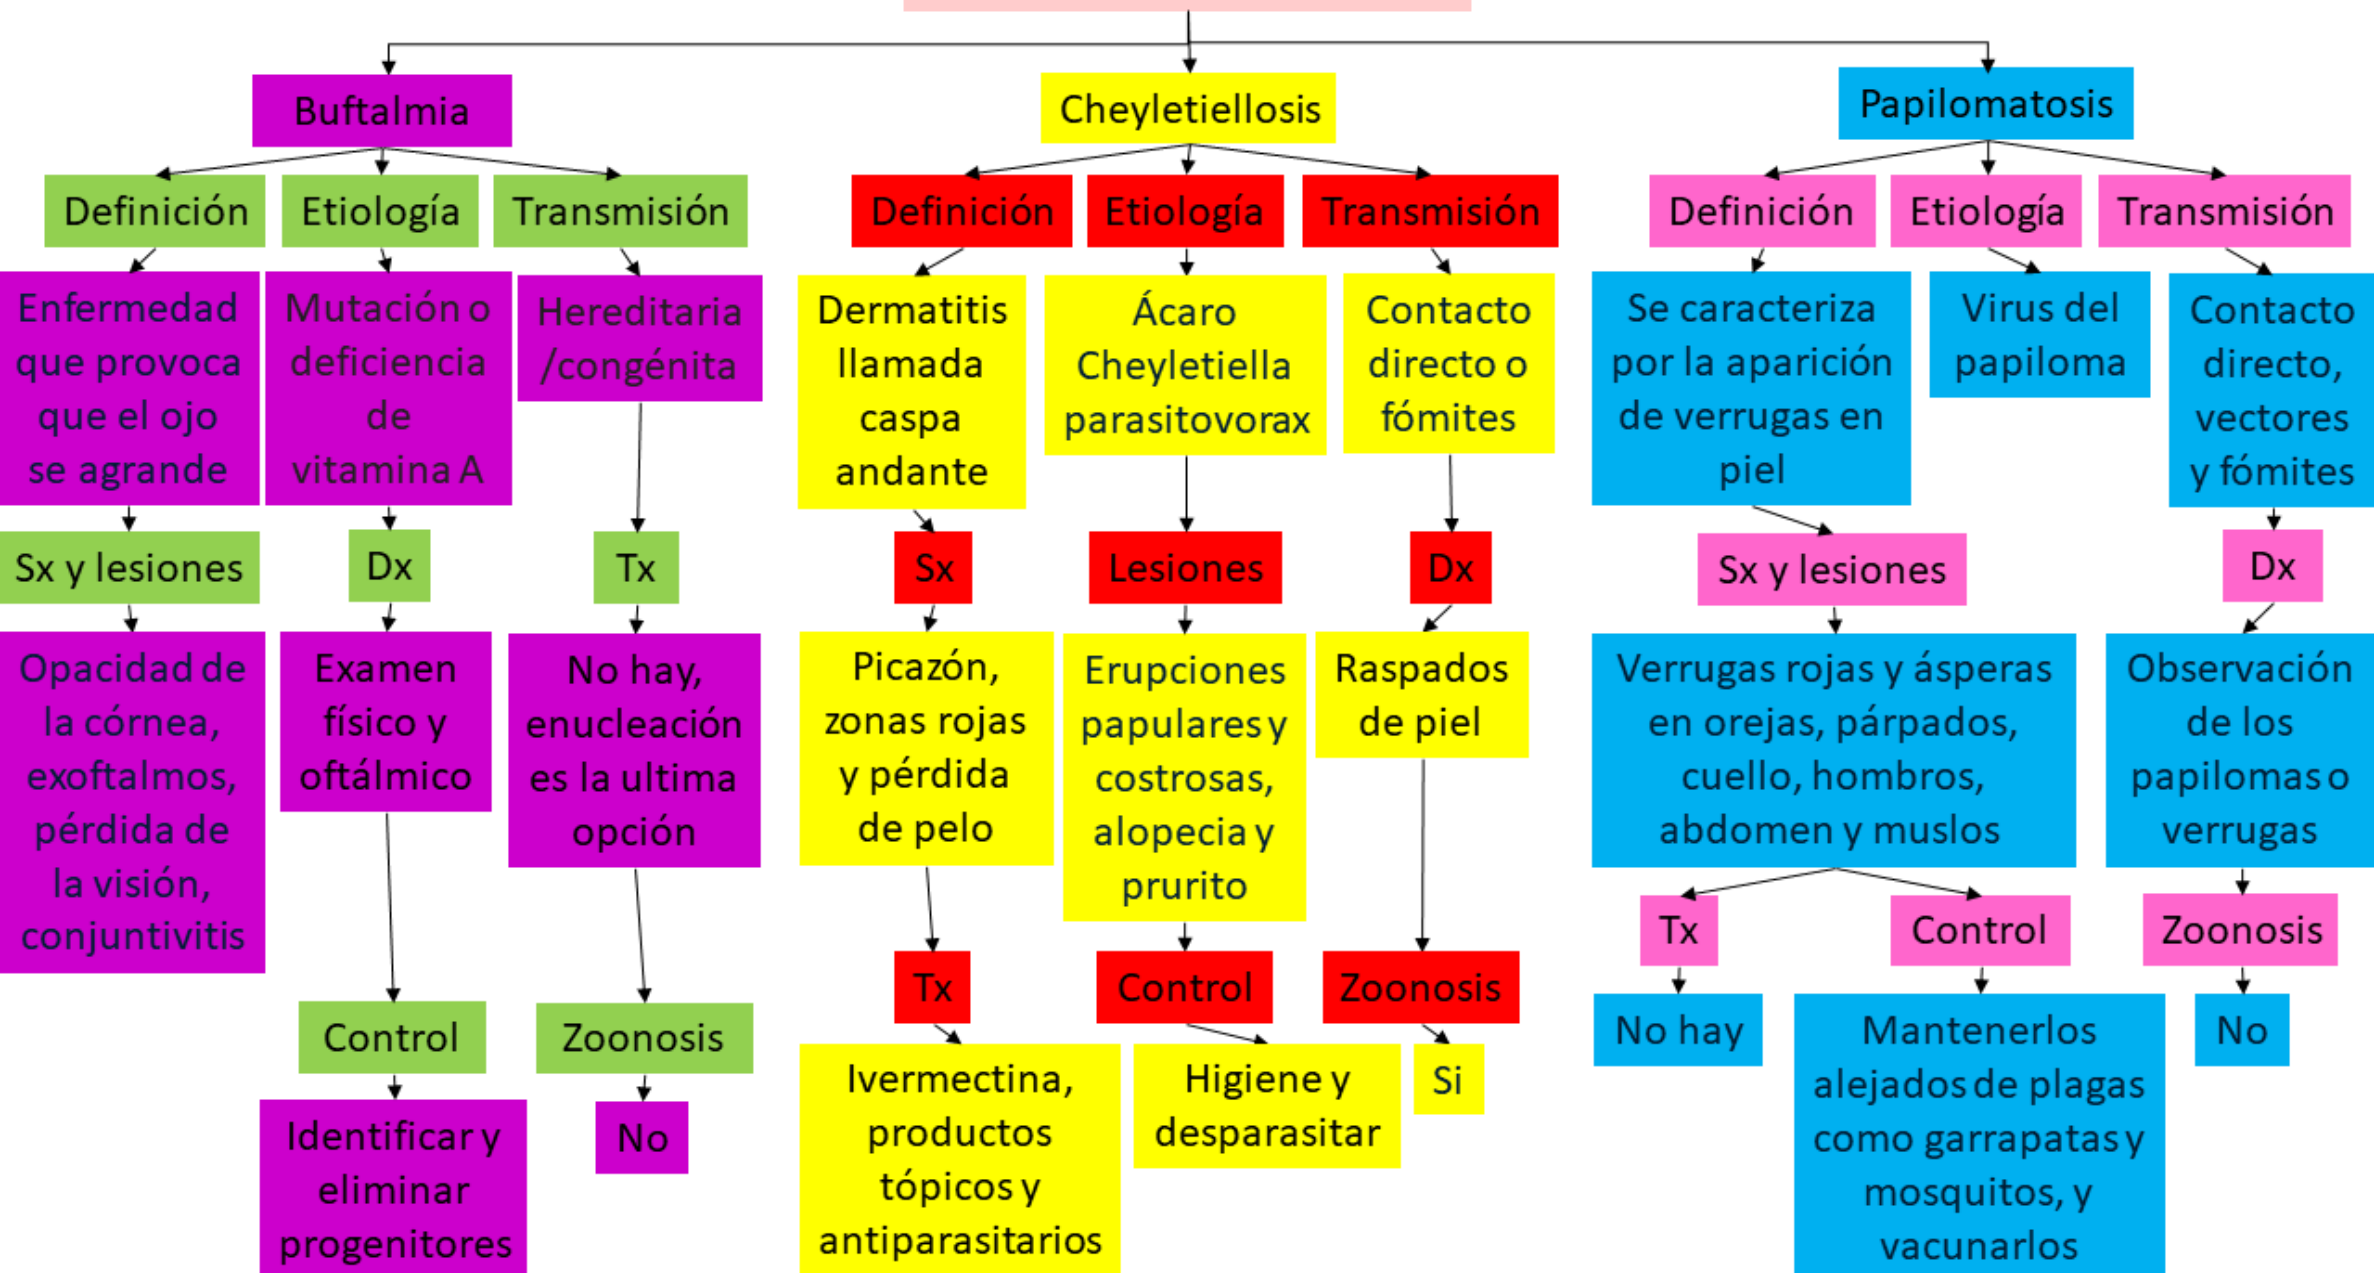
Buftalmia

Definición

Enfermedad que provoca que el ojo se agrande

Sx y lesiones

Opacidad de la córnea, exoftalmos, pérdida de la visión, conjuntivitis

Etiología

Mutación o deficiencia de vitamina A

Dx

Examen físico y oftálmico

Control

Identificar y eliminar progenitores

Transmisión

Hereditaria /congénita

Tx

No hay, enucleación es la ultima opción

Zoonosis

No

Cheyletiellosis

Definición

Dermatitis llamada caspa andante

Sx

Picazón, zonas rojas y pérdida de pelo

Tx

Ivermectina, productos tópicos y antiparasitarios

Etiología

Ácaro Cheyletiella parasitovorax

Lesiones

Erupciones papulares y costrosas, alopecia y prurito

Control

Higiene y desparasitar

Transmisión

Contacto directo o fómites

Dx

Raspados de piel

Zoonosis

Si

Papilomatosis

Definición

Se caracteriza por la aparición de verrugas en piel

Sx y lesiones

Verrugas rojas y ásperas en orejas, párpados, cuello, hombros, abdomen y muslos

Tx

No hay

Control

Mantenerlos alejados de plagas como garrapatas y mosquitos, y vacunarlos

Etiología

Virus del papiloma

Transmisión

Contacto directo, vectores y fómites

Dx

Observación de los papilomas o verrugas

Zoonosis

No